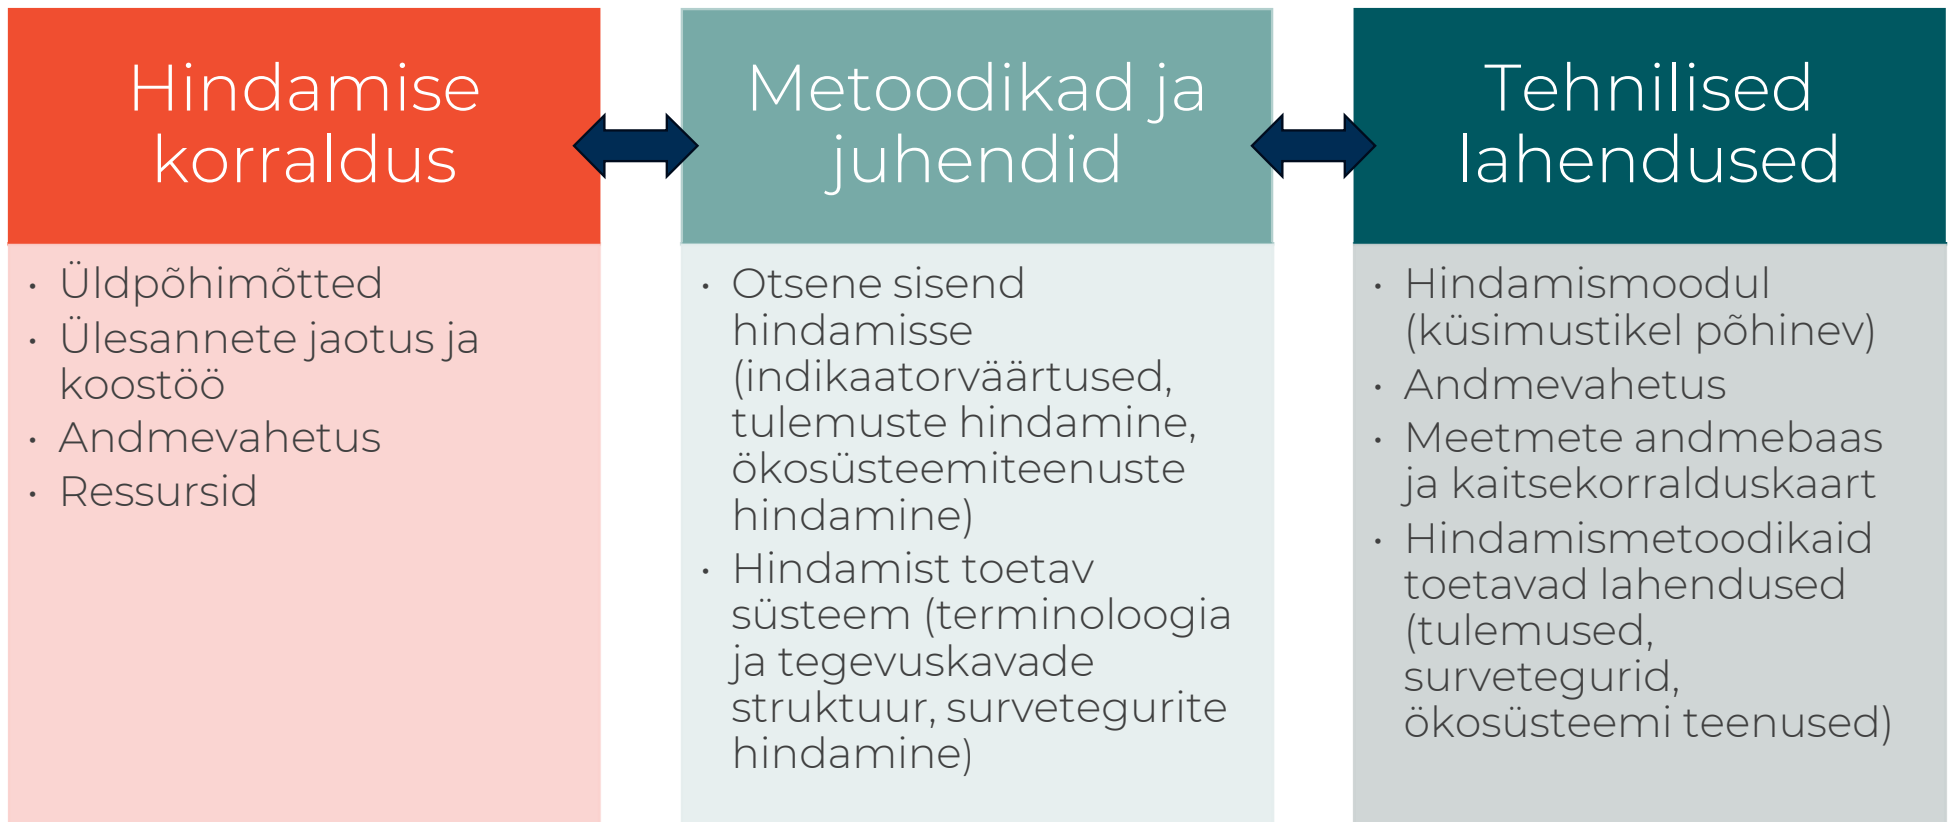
Hindamise korraldus

- Üldpõhimõtted
- Ülesannete jaotus ja koostöö
- Andmevahetus
- Ressursid

Metoodikad ja juhendid

- Otsene sisend hindamisse (indikaatorväärtused, tulemuste hindamine, ökosüsteemiteenuste hindamine)
- Hindamist toetav süsteem (terminoloogia ja tegevuskavade struktuur, survetegurite hindamine)

Tehnilised lahendused

- Hindamismoodul (küsimustikel põhinev)
- Andmevahetus
- Meetmete andmebaas ja kaitsekorralduskaart
- Hindamismetoodikaid toetavad lahendused (tulemused, surveteguri, ökosüsteemi teenused)